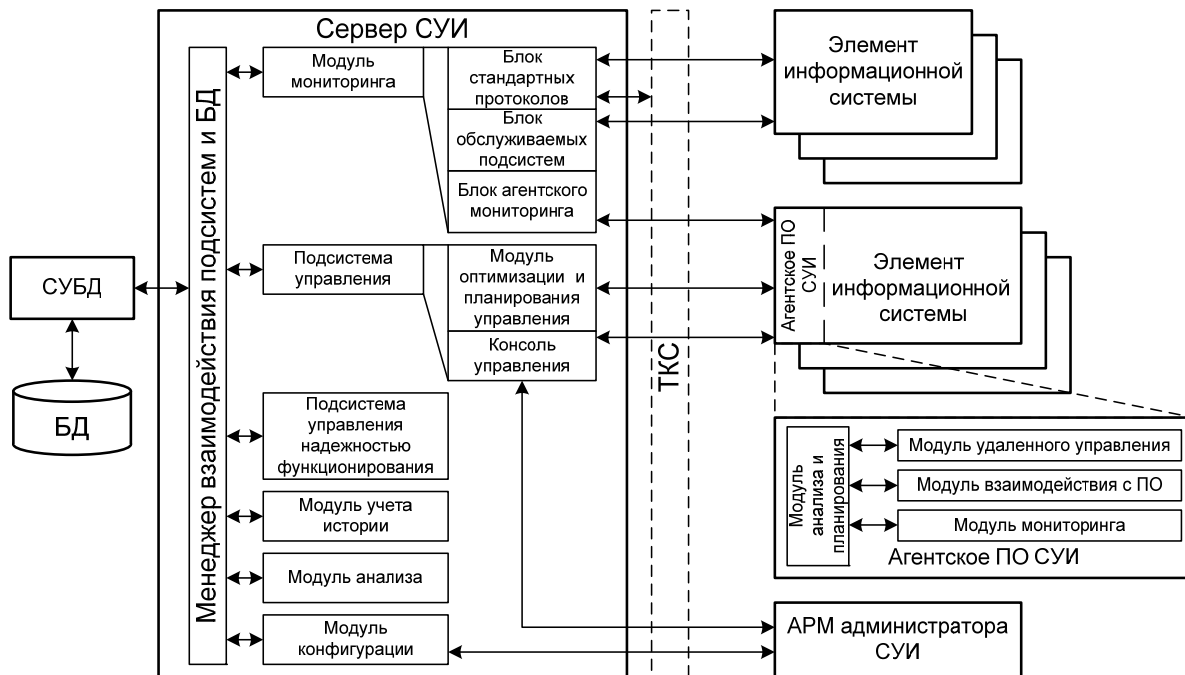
Сервер СУИ

СУБД

БД

Менеджер взаимодействия подсистем и БД

Модуль мониторинга

Блок стандартных протоколов

Блок обслуживаемых подсистем

Блок агентского мониторинга

Подсистема управления

Модуль оптимизации и планирования управления

Консоль управления

Подсистема управления надежностью функционирования

Модуль учета истории

Модуль анализа

Модуль конфигурации

ТКС

Элемент информационной системы

Агентское ПО СУИ

Элемент информационной системы

Модуль анализа и планирования

Модуль удаленного управления

Модуль взаимодействия с ПО

Модуль мониторинга

Агентское ПО СУИ

АРМ администратора СУИ